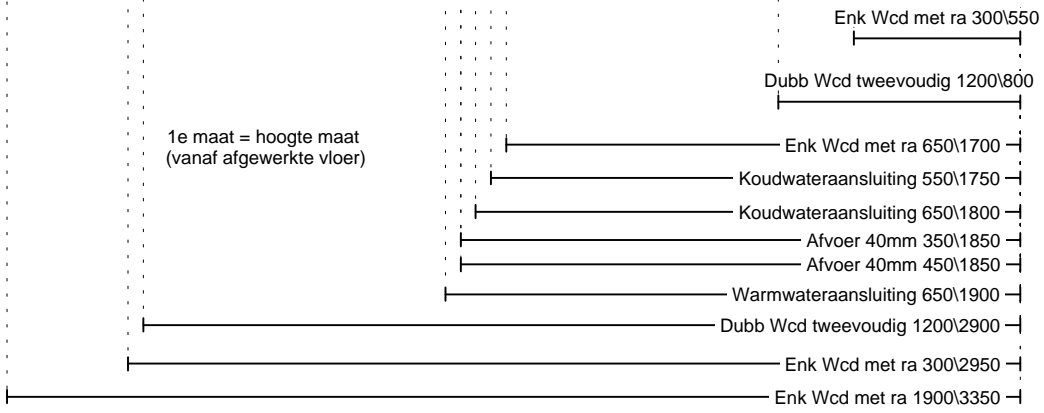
Enk Wcd met ra 300\550

Dubb Wcd tweevoudig 1200\800

1e maat = hoogte maat
(vanaf afgewerkte vloer)

Enk Wcd met ra 650\1700

Koudwateraansluiting 550\1750

Koudwateraansluiting 650\1800

Afvoer 40mm 350\1850

Afvoer 40mm 450\1850

Warmwateraansluiting 650\1900

Dubb Wcd tweevoudig 1200\2900

Enk Wcd met ra 300\2950

Enk Wcd met ra 1900\3350